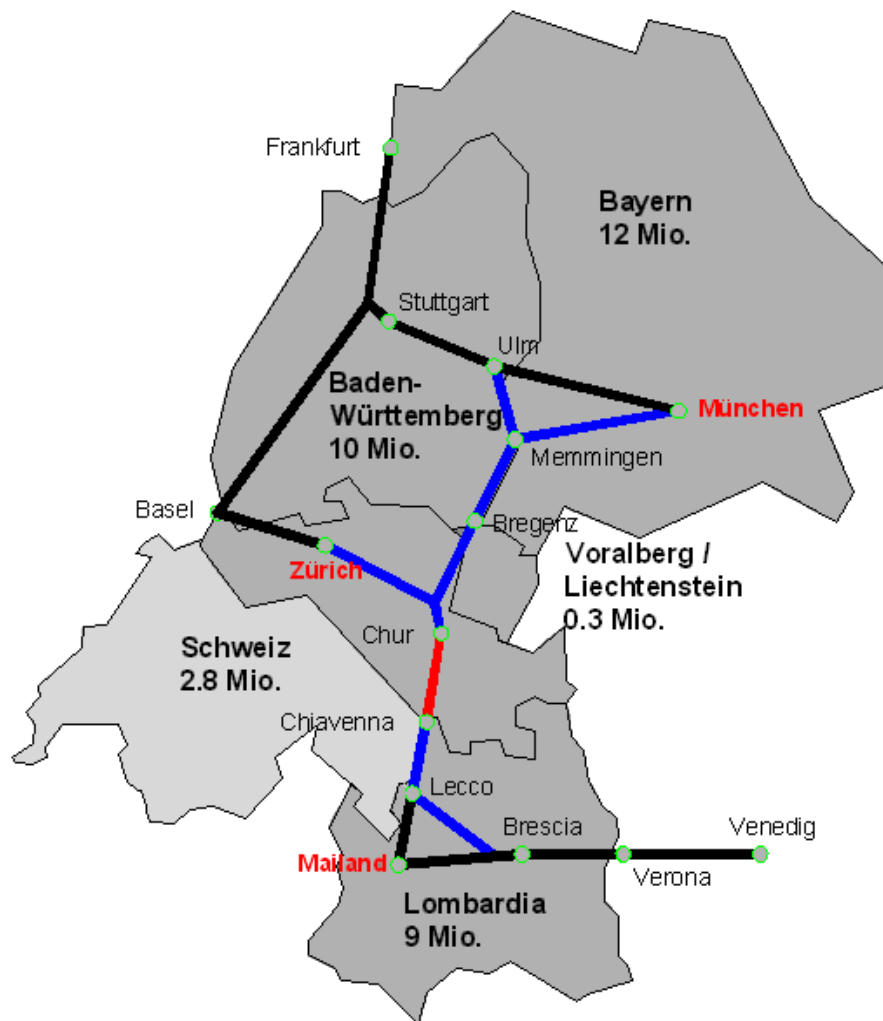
Frankfurt

Bayern
12 Mio.

Stuttgart

Ulm

Baden-
Württemberg
10 Mio.

München

Memmingen

Basel

Bregenz

Zürich

Voralberg /
Liechtenstein
0.3 Mio.

Chur

Schweiz
2.8 Mio.

Chiavenna

Lecco

Brescia

Venedig

Mailand

Verona

Lombardia
9 Mio.